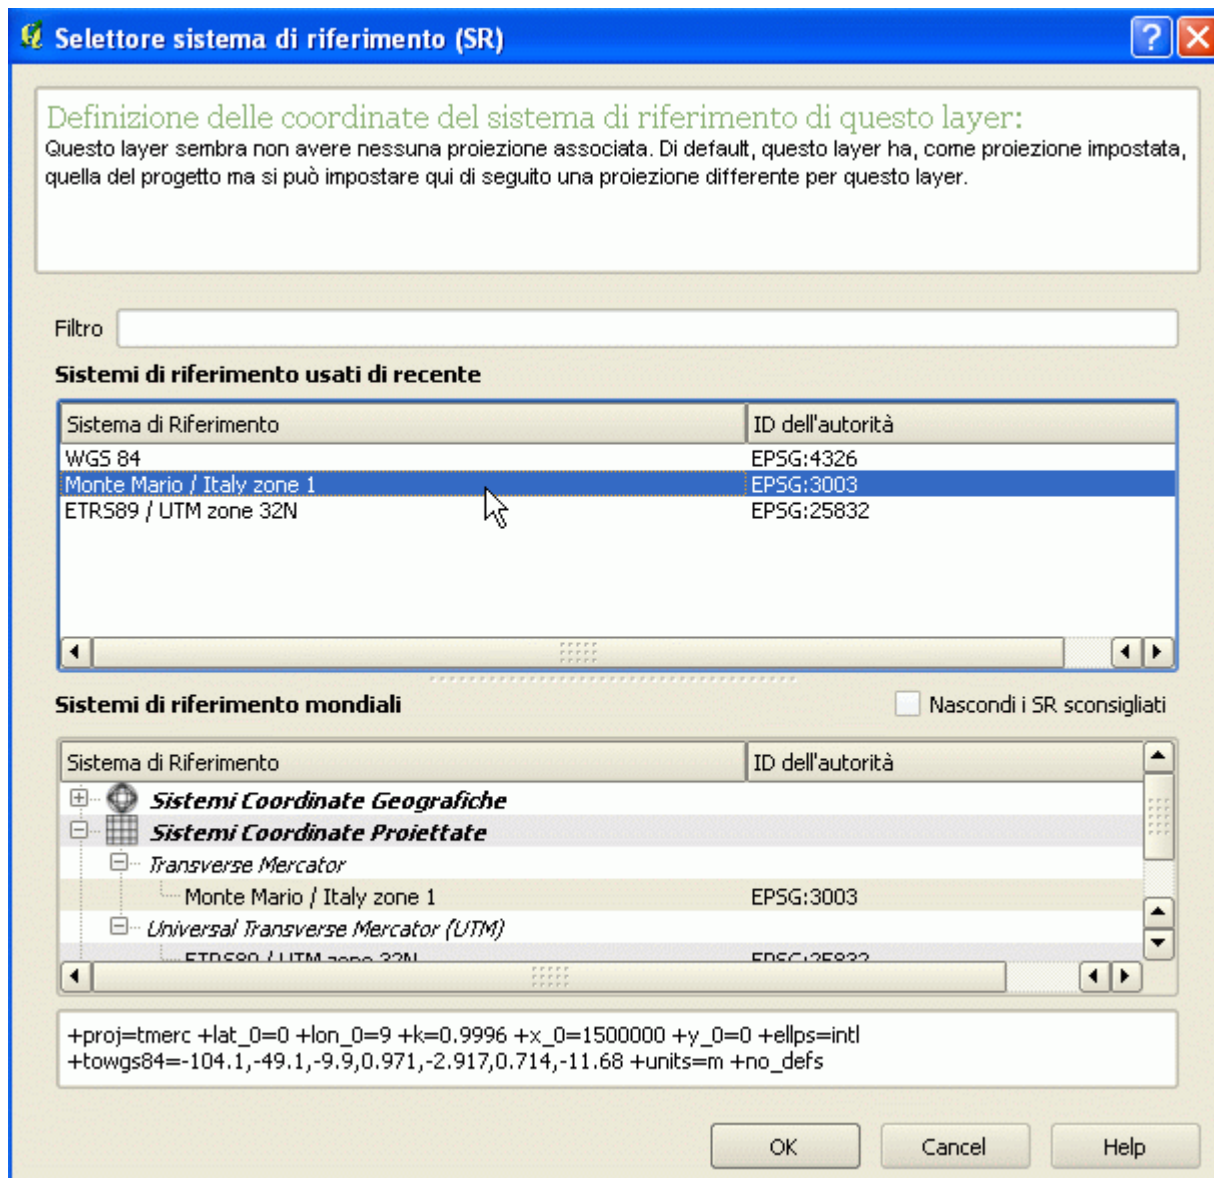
Selettore sistema di riferimento (SR)

Definizione delle coordinate del sistema di riferimento di questo layer:
Questo layer sembra non avere nessuna proiezione associata. Di default, questo layer ha, come proiezione impostata, quella del progetto ma si può impostare qui di seguito una proiezione differente per questo layer.

Filtro

Sistemi di riferimento usati di recente

| Sistema di Riferimento | ID dell'autorità |
|---|---|
| WGS 84 | EPSG:4326 |
| Monte Mario / Italy zone 1 | EPSG:3003 |
| ETRS89 / UTM zone 32N | EPSG:25832 |

Sistemi di riferimento mondiali

Nascondi i SR sconsigliati

| Sistema di Riferimento | ID dell'autorità |
|---|---|
| Sistemi Coordinate Geografiche | |
| Sistemi Coordinate Proiettate | |
| Transverse Mercator | |
| Monte Mario / Italy zone 1 | EPSG:3003 |
| Universal Transverse Mercator (UTM) | |
| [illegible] | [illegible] |

+proj=tmerc +lat_0=0 +lon_0=9 +k=0.9996 +x_0=1500000 +y_0=0 +ellps=intl +towgs84=-104.1,-49.1,-9.9,0.971,-2.917,0.714,-11.68 +units=m +no_defs

OK
Cancel
Help